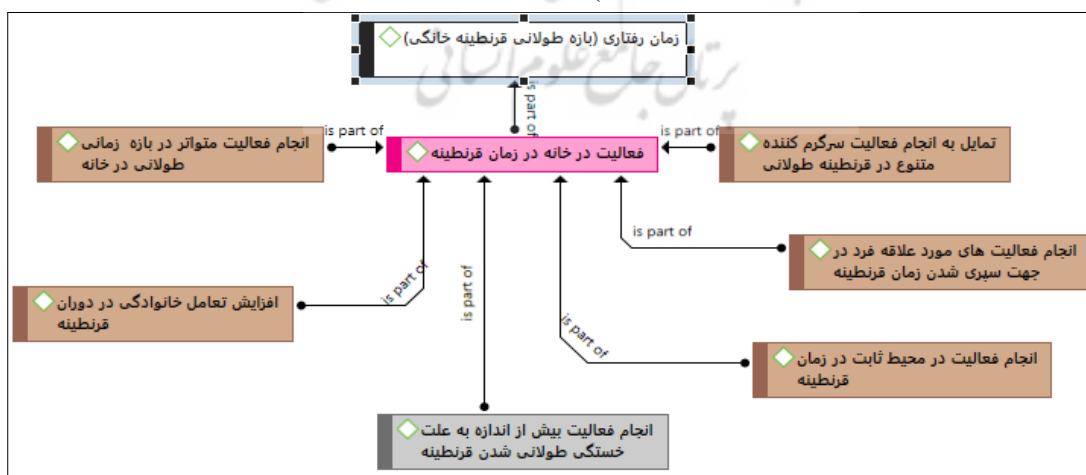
زمان رفتاری (بازه طولانی قرنطینه خانگی)

is part of

انجام فعالیت متواتر در بازه زمانی طولانی در خانه

is part of

فعالیت در خانه در زمان قرنطینه

is part of

تمایل به انجام فعالیت سرگرم کننده متنوع در قرنطینه طولانی

is part of

انجام فعالیت های مورد علاقه فرد در جهت سپری شدن زمان قرنطینه

is part of

افزایش تعامل خانوادگی در دوران قرنطینه

is part of

is part of

انجام فعالیت در محیط ثابت در زمان قرنطینه

انجام فعالیت بیش از اندازه به علت خستگی طولانی شدن قرنطینه